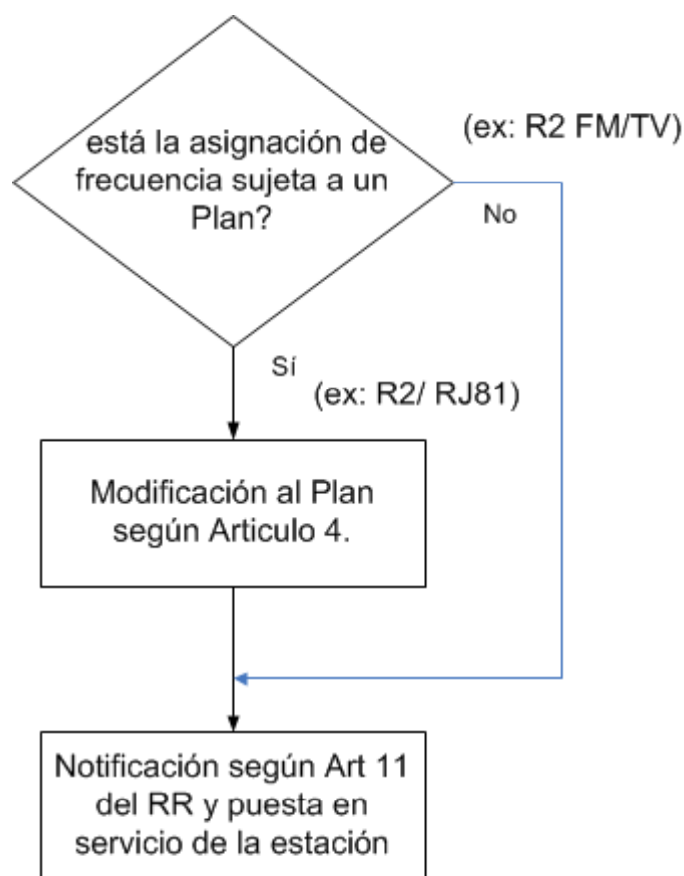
está la asignación de frecuencia sujeta a un Plan?

(ex: R2 FM/TV)

No

Sí

(ex: R2/ RJ81)

Modificación al Plan según Articulo 4.

Notificación según Art 11 del RR y puesta en servicio de la estación